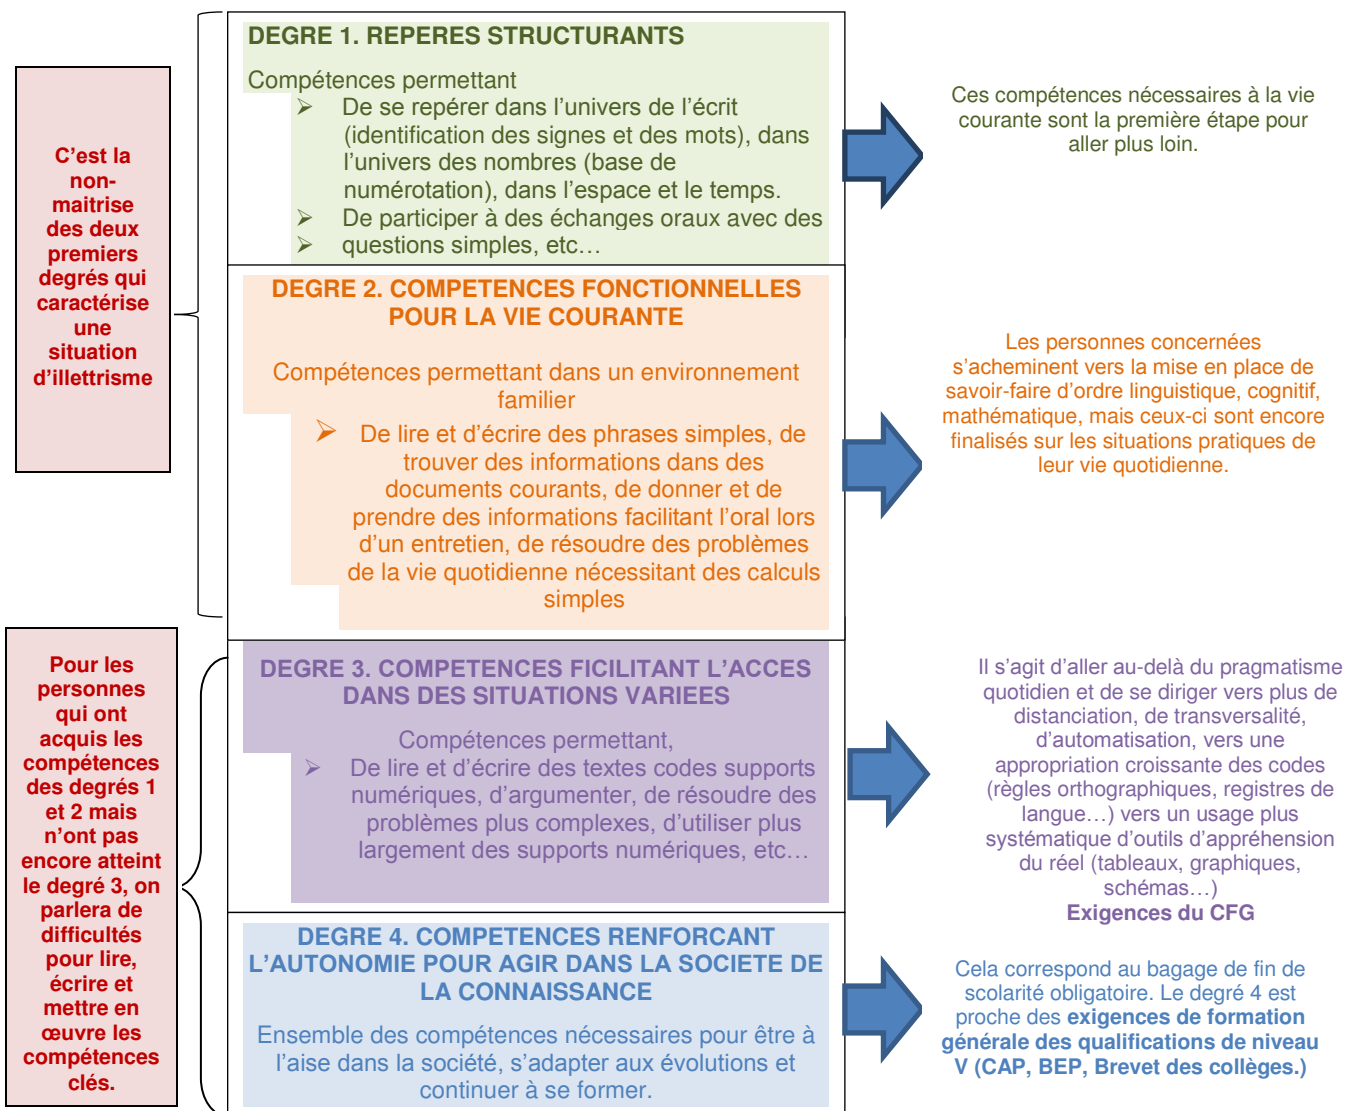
C'est la non-maitrise des deux premiers degrés qui caractérise une situation d'illettrisme

DEGRE 1. REPERES STRUCTURANTS

Compétences permettant

➢ De se repérer dans l'univers de l'écrit (identification des signes et des mots), dans l'univers des nombres (base de numérotation), dans l'espace et le temps.
➢ De participer à des échanges oraux avec des
➢ questions simples, etc…

Ces compétences nécessaires à la vie courante sont la première étape pour aller plus loin.

DEGRE 2. COMPETENCES FONCTIONNELLES POUR LA VIE COURANTE

Compétences permettant dans un environnement familier

➢ De lire et d'écrire des phrases simples, de trouver des informations dans des documents courants, de donner et de prendre des informations facilitant l'oral lors d'un entretien, de résoudre des problèmes de la vie quotidienne nécessitant des calculs simples

Les personnes concernées s'acheminent vers la mise en place de savoir-faire d'ordre linguistique, cognitif, mathématique, mais ceux-ci sont encore finalisés sur les situations pratiques de leur vie quotidienne.

Pour les personnes qui ont acquis les compétences des degrés 1 et 2 mais n'ont pas encore atteint le degré 3, on parlera de difficultés pour lire, écrire et mettre en œuvre les compétences clés.

DEGRE 3. COMPETENCES FICILITANT L'ACCES DANS DES SITUATIONS VARIEES

Compétences permettant,

➢ De lire et d'écrire des textes codes supports numériques, d'argumenter, de résoudre des problèmes plus complexes, d'utiliser plus largement des supports numériques, etc…

Il s'agit d'aller au-delà du pragmatisme quotidien et de se diriger vers plus de distanciation, de transversalité, d'automatisation, vers une appropriation croissante des codes (règles orthographiques, registres de langue…) vers un usage plus systématique d'outils d'appréhension du réel (tableaux, graphiques, schémas…)
Exigences du CFG

DEGRE 4. COMPETENCES RENFORCANT L'AUTONOMIE POUR AGIR DANS LA SOCIETE DE LA CONNAISSANCE

Ensemble des compétences nécessaires pour être à l'aise dans la société, s'adapter aux évolutions et continuer à se former.

Cela correspond au bagage de fin de scolarité obligatoire. Le degré 4 est proche des exigences de formation générale des qualifications de niveau V (CAP, BEP, Brevet des collèges.)